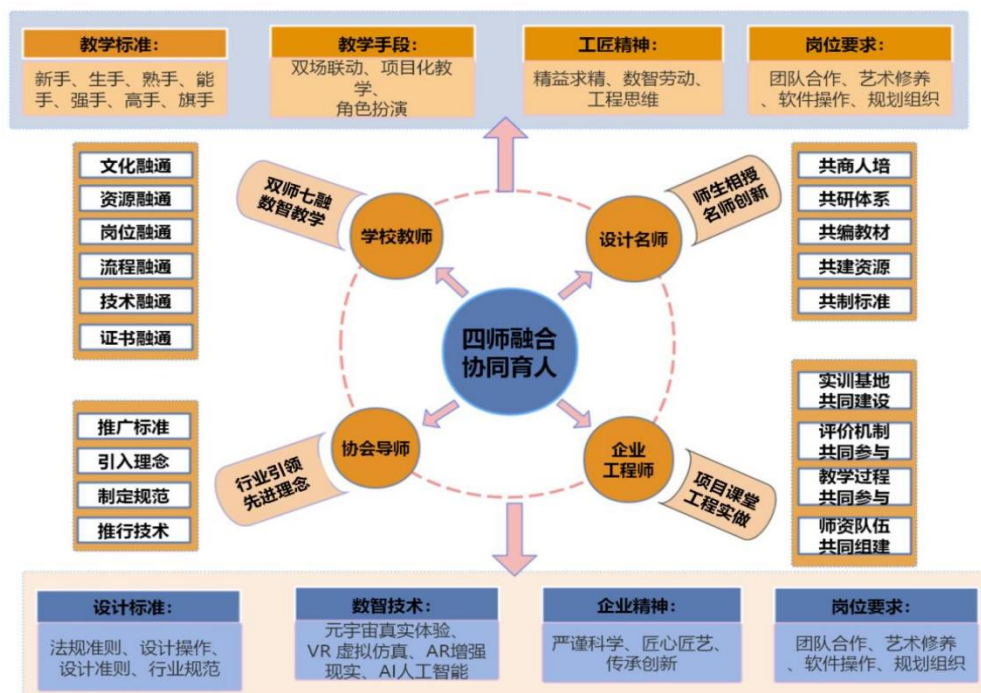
教学标准:
新手、生手、熟手、能手、强手、高手、旗手

教学手段:
双场联动、项目化教学、角色扮演

工匠精神:
精益求精、数智劳动、工程思维

岗位要求:
团队合作、艺术修养、软件操作、规划组织

文化融通
资源融通
岗位融通
流程融通
技术融通
证书融通

双师七融
数智教学

学校教师

师生相授
名师创新

设计名师

共商人培
共研体系
共编教材
共建资源
共制标准

四师融合
协同育人

推广标准
引入理念
制定规范
推行技术

协会导师

行业引领
先进理念

企业
工程师

项目课堂
工程实做

实训基地
共同建设
评价机制
共同参与
教学过程
共同参与
师资队伍
共同组建

设计标准:
法规准则、设计操作、设计准则、行业规范

数智技术:
元宇宙真实体验、VR 虚拟仿真、AR增强现实、AI人工智能

企业精神:
严谨科学、匠心匠艺、传承创新

岗位要求:
团队合作、艺术修养、软件操作、规划组织